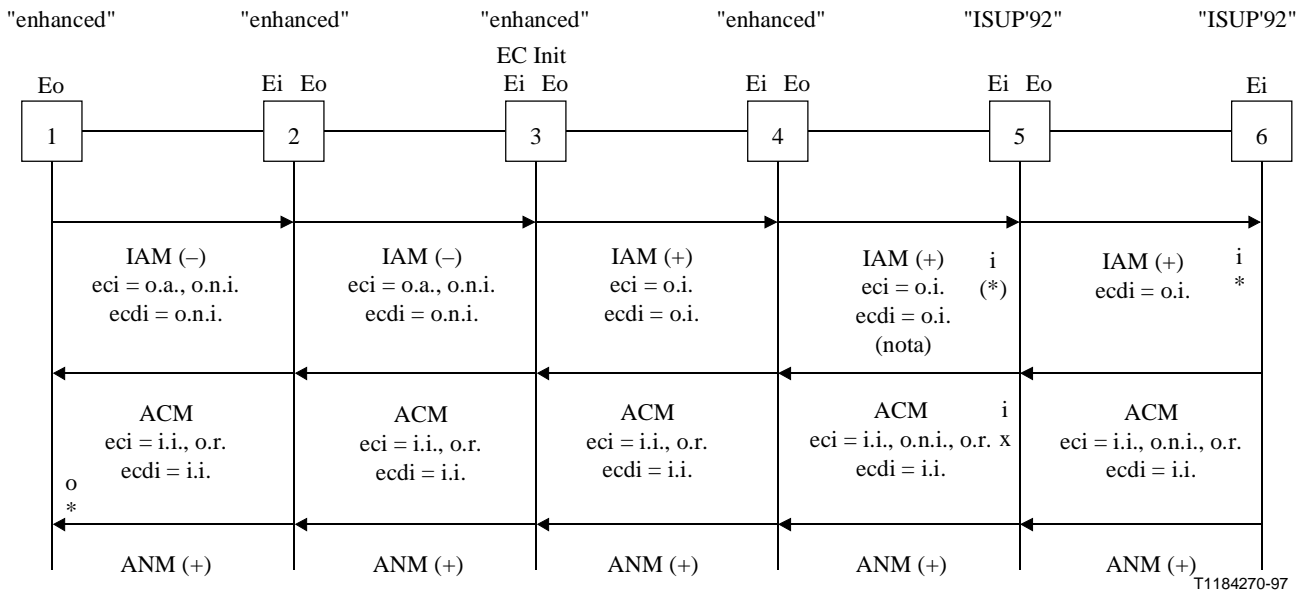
"enhanced" "enhanced" "enhanced" "enhanced" "ISUP'92" "ISUP'92"

EC Init

Eo  Ei Eo  Ei Eo  Ei Eo  Ei Eo  Ei

1 2 3 4 5 6

IAM (–)
eci = o.a., o.n.i.
ecdi = o.n.i.

IAM (–)
eci = o.a., o.n.i.
ecdi = o.n.i.

IAM (+)
eci = o.i.
ecdi = o.i.

IAM (+)
eci = o.i.
ecdi = o.i.
(nota)

i
(*)

IAM (+)
ecdi = o.i.

i
*

ACM
eci = i.i., o.r.
ecdi = i.i.

o
*

ACM
eci = i.i., o.r.
ecdi = i.i.

ACM
eci = i.i., o.r.
ecdi = i.i.

ACM
eci = i.i., o.n.i., o.r.
ecdi = i.i.

i
x

ACM
eci = i.i., o.n.i., o.r.
ecdi = i.i.

ANM (+) ANM (+) ANM (+) ANM (+) ANM (+)

T1184270-97